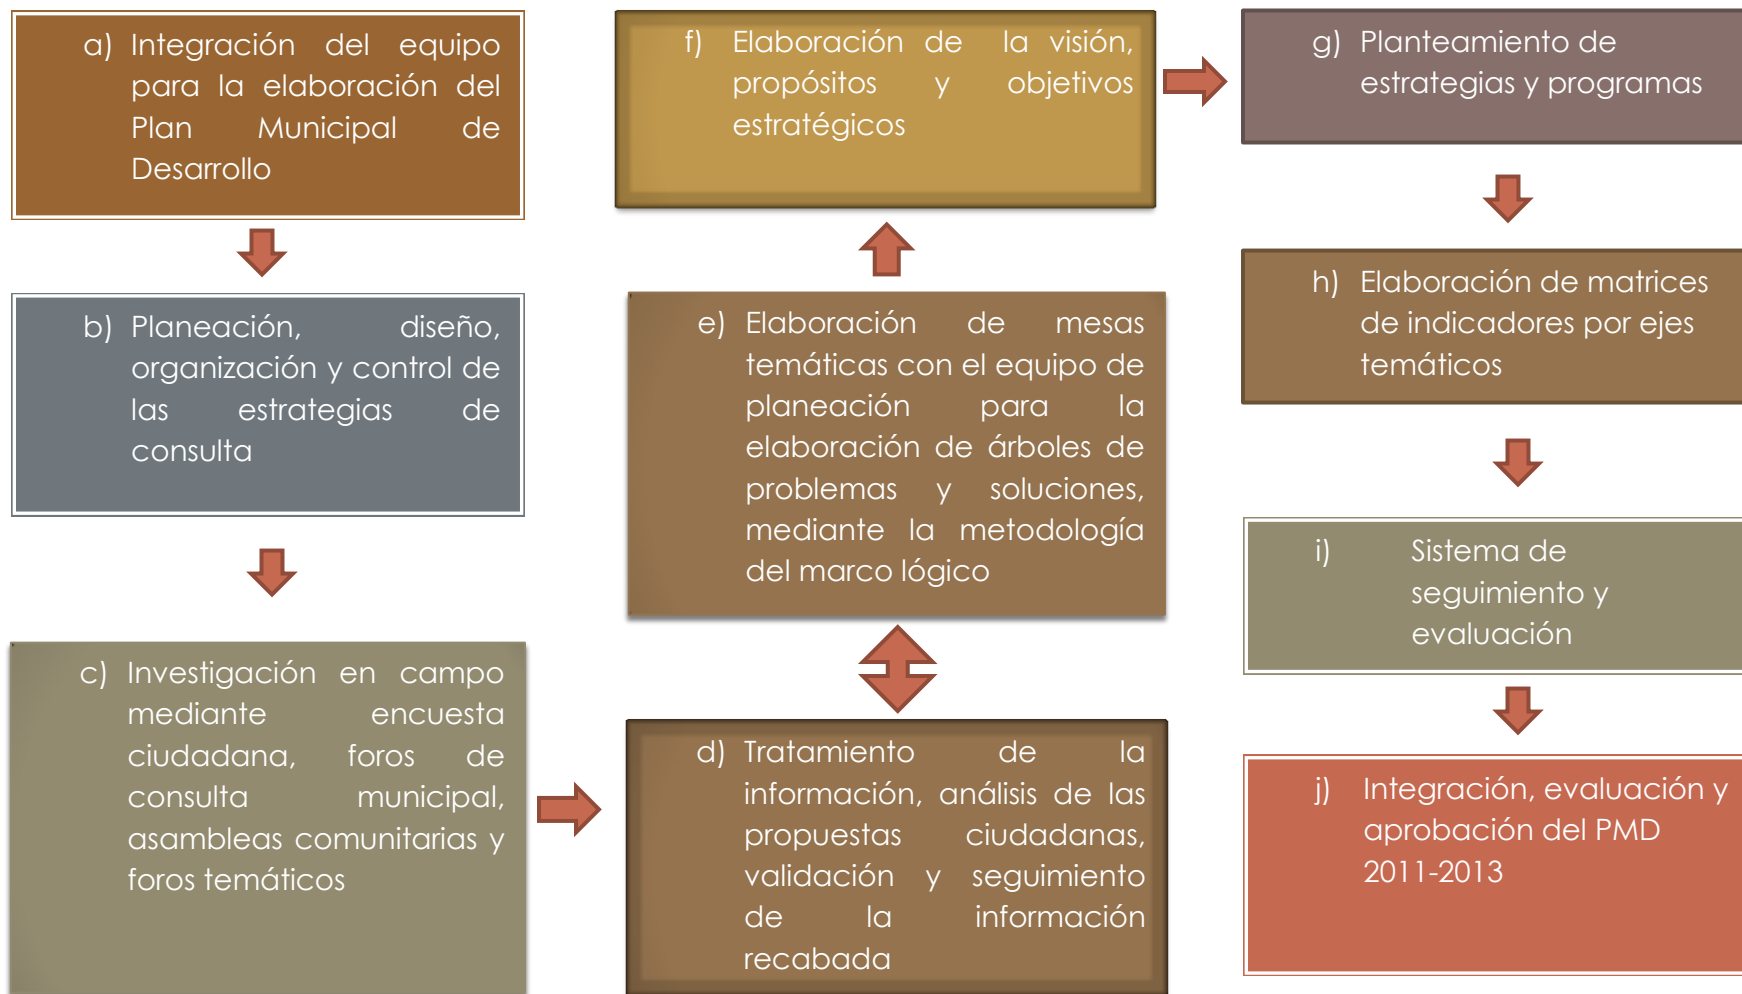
a) Integración del equipo para la elaboración del Plan Municipal de Desarrollo

b) Planeación, diseño, organización y control de las estrategias de consulta

c) Investigación en campo mediante encuesta ciudadana, foros de consulta municipal, asambleas comunitarias y foros temáticos

d) Tratamiento de la información, análisis de las propuestas ciudadanas, validación y seguimiento de la información recabada

e) Elaboración de mesas temáticas con el equipo de planeación para la elaboración de árboles de problemas y soluciones, mediante la metodología del marco lógico

f) Elaboración de la visión, propósitos y objetivos estratégicos

g) Planteamiento de estrategias y programas

h) Elaboración de matrices de indicadores por ejes temáticos

i) Sistema de seguimiento y evaluación

j) Integración, evaluación y aprobación del PMD 2011-2013